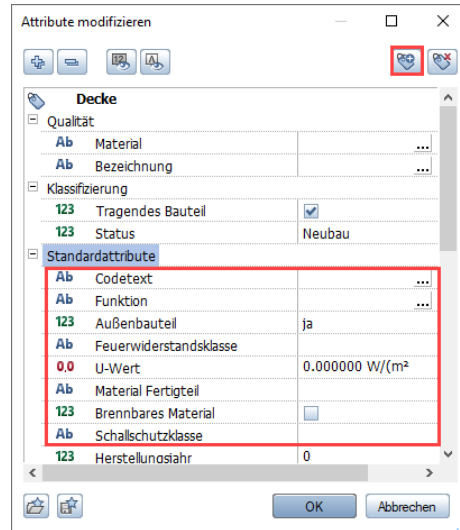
Attribute modifizieren

Decke

| | | |
|---|---|---|
| ⊟ | Qualität | |
| Ab | Material | ... |
| Ab | Bezeichnung | ... |
| ⊟ | Klassifizierung | |
| 123 | Tragendes Bauteil | ☑ |
| 123 | Status | Neubau |
| ⊟ | Standardattribute | |
| Ab | Codetext | ... |
| Ab | Funktion | ... |
| 123 | Außenbauteil | ja |
| Ab | Feuerwiderstandsklasse | |
| 0,0 | U-Wert | 0.000000 W/(m² |
| Ab | Material Fertigteil | |
| 123 | Brennbares Material | ☐ |
| Ab | Schallschutzklasse | |
| 123 | Herstellungsjahr | 0 |

OK Abbrechen